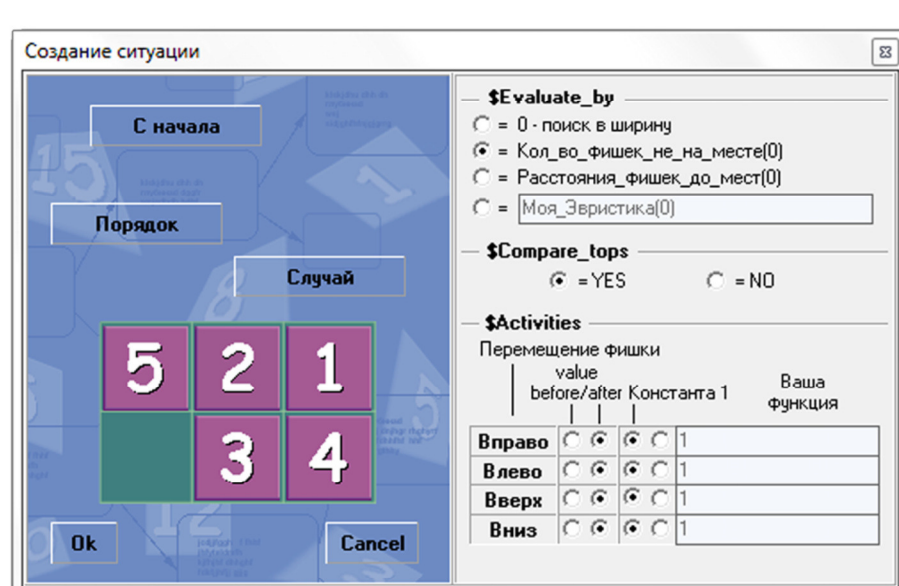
Создание ситуации

С начала

Порядок

Случай

5 2 1
3 4

Ok

Cancel

$Evaluate_by

= 0 - поиск в ширину

= Кол_во_фишек_не_на_месте(0)

= Расстояния_фишек_до_мест(0)

= Моя_Эвристика(0)

$Compare_tops

= YES

= NO

$Activities

Перемещение фишки

value before/after Константа 1

Ваша функция

| | | |
|---|---|---|
| Вправо | | 1 |
| Влево | | 1 |
| Вверх | | 1 |
| Вниз | | 1 |